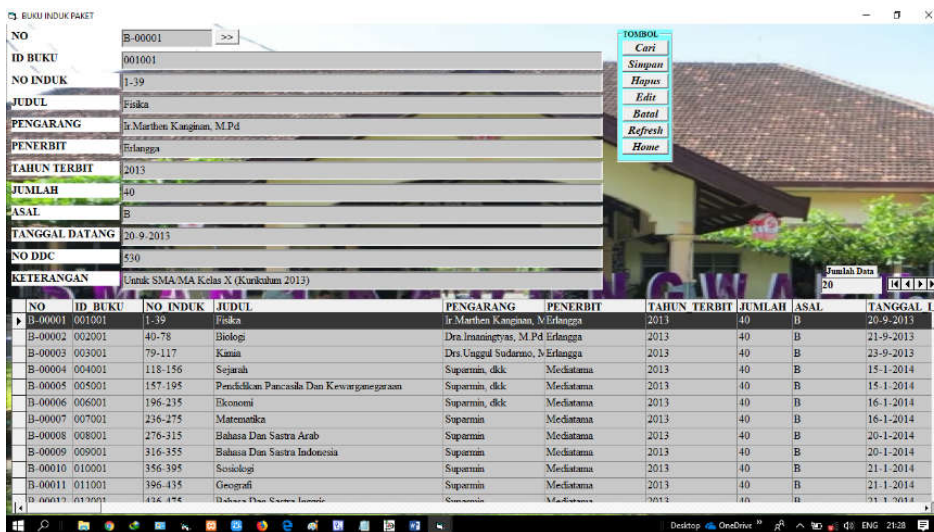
BUKU INDUK PAKET

NO B-00001 >>
ID BUKU 001001
NO INDUK 1-39
JUDUL Fisika
PENGARANG Ir.Marthen Kanginan, M.Pd
PENERBIT Erlangga
TAHUN TERBIT 2013
JUMLAH 40
ASAL B
TANGGAL DATANG 20-9-2013
NO DDC 530
KETERANGAN Untuk SMA/MA Kelas X (Kurikulum 2013)

TOMBOL
Cari
Simpan
Hapus
Edit
Batal
Refresh
Home

Jumlah Data
20

| NO | ID BUKU | NO INDUK | JUDUL | PENGARANG | PENERBIT | TAHUN_TERBIT | JUMLAH | ASAL | TANGGAL_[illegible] |
|---|---|---|---|---|---|---|---|---|---|
| B-00001 | 001001 | 1-39 | Fisika | Ir.Marthen Kanginan, M | Erlangga | 2013 | 40 | B | 20-9-2013 |
| B-00002 | 002001 | 40-78 | Biologi | Dra.Irnaningtyas, M.Pd | Erlangga | 2013 | 40 | B | 21-9-2013 |
| B-00003 | 003001 | 79-117 | Kimia | Drs.Unggul Sudarmo, M | Erlangga | 2013 | 40 | B | 23-9-2013 |
| B-00004 | 004001 | 118-156 | Sejarah | Suparmin, dkk | Mediatama | 2013 | 40 | B | 15-1-2014 |
| B-00005 | 005001 | 157-195 | Pendidikan Pancasila Dan Kewarganegaraan | Suparmin, dkk | Mediatama | 2013 | 40 | B | 15-1-2014 |
| B-00006 | 006001 | 196-235 | Ekonomi | Suparmin, dkk | Mediatama | 2013 | 40 | B | 16-1-2014 |
| B-00007 | 007001 | 236-275 | Matematika | Suparmin | Mediatama | 2013 | 40 | B | 16-1-2014 |
| B-00008 | 008001 | 276-315 | Bahasa Dan Sastra Arab | Suparmin | Mediatama | 2013 | 40 | B | 20-1-2014 |
| B-00009 | 009001 | 316-355 | Bahasa Dan Sastra Indonesia | Suparmin | Mediatama | 2013 | 40 | B | 20-1-2014 |
| B-00010 | 010001 | 356-395 | Sosiologi | Suparmin | Mediatama | 2013 | 40 | B | 21-1-2014 |
| B-00011 | 011001 | 396-435 | Geografi | Suparmin | Mediatama | 2013 | 40 | B | 21-1-2014 |
| B-00012 | 012001 | 436-475 | Bahasa Dan Sastra Inggris | Suparmin | Mediatama | 2013 | 40 | B | 21-1-2014 |

Desktop OneDrive ENG 21:28